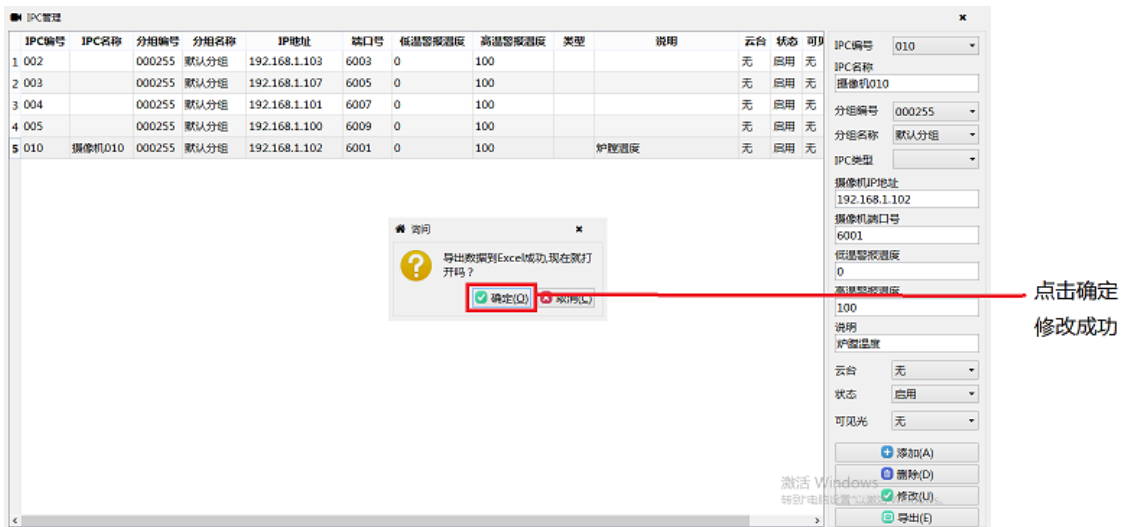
IPC管理

| | IPC编号 | IPC名称 | 分组编号 | 分组名称 | IP地址 | 端口号 | 低温警报温度 | 高温警报温度 | 类型 | 说明 | 云台 | 状态 | 可见 |
|---|---|---|---|---|---|---|---|---|---|---|---|---|---|
| 1 | 002 | | 000255 | 默认分组 | 192.168.1.103 | 6003 | 0 | 100 | | | 无 | 启用 | 无 |
| 2 | 003 | | 000255 | 默认分组 | 192.168.1.107 | 6005 | 0 | 100 | | | 无 | 启用 | 无 |
| 3 | 004 | | 000255 | 默认分组 | 192.168.1.101 | 6007 | 0 | 100 | | | 无 | 启用 | 无 |
| 4 | 005 | | 000255 | 默认分组 | 192.168.1.100 | 6009 | 0 | 100 | | | 无 | 启用 | 无 |
| 5 | 010 | 摄像机010 | 000255 | 默认分组 | 192.168.1.102 | 6001 | 0 | 100 | | 炉膛温度 | 无 | 启用 | 无 |

询问
导出数据到Excel成功,现在就打开吗？
确定(O) 取消(L)

点击确定
修改成功

IPC编号 010
IPC名称
摄像机010
分组编号 000255
分组名称 默认分组
IPC类型
摄像机IP地址
192.168.1.102
摄像机端口号
6001
低温警报温度
0
高温警报温度
100
说明
炉膛温度
云台 无
状态 启用
可见光 无
添加(A)
删除(D)
修改(U)
导出(E)

激活 Windows
转到"电脑设置"以激活 Windows。